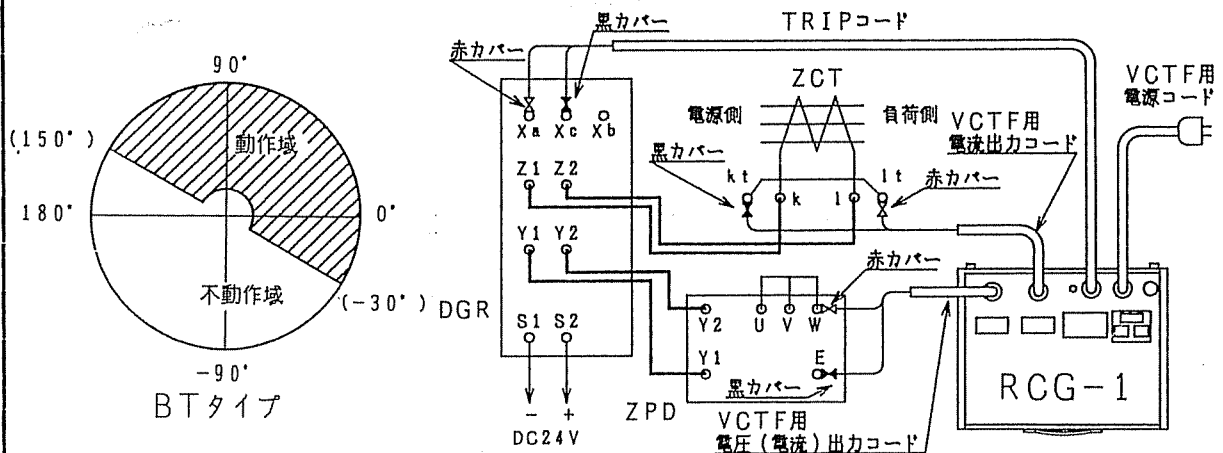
90°
(150°)
動作域
180°
0°
不動作域
(-30°)
-90°
BTタイプ

黒カバー
TRIPコード
赤カバー
Xa Xc Xb
ZCT
電源側
負荷側
VCTF用
電源コード
VCTF用
電流出力コード
黒カバー
Z1 Z2
kt
k
l
lt
赤カバー
Y1 Y2
赤カバー
DGR
Y2
U V W
S1 S2
Y1
E
黒カバー
- +
DC24V
ZPD
VCTF用
電圧(電流)出力コード
RCG-1